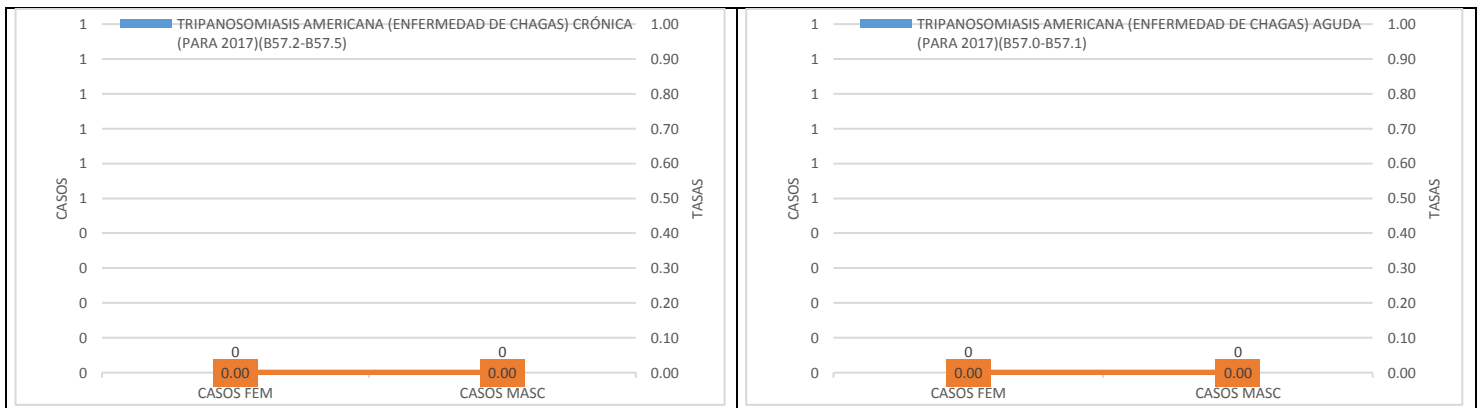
TRIPANOSOMIASIS AMERICANA (ENFERMEDAD DE CHAGAS) CRÓNICA (PARA 2017)(B57.2-B57.5)

CASOS
1
1
1
1
1
1
0
0
0
0
0

TASAS
1.00
0.90
0.80
0.70
0.60
0.50
0.40
0.30
0.20
0.10
0.00

0
0.00
CASOS FEM
0
0.00
CASOS MASC

TRIPANOSOMIASIS AMERICANA (ENFERMEDAD DE CHAGAS) AGUDA (PARA 2017)(B57.0-B57.1)

CASOS
1
1
1
1
1
1
0
0
0
0
0

TASAS
1.00
0.90
0.80
0.70
0.60
0.50
0.40
0.30
0.20
0.10
0.00

0
0.00
CASOS FEM
0
0.00
CASOS MASC